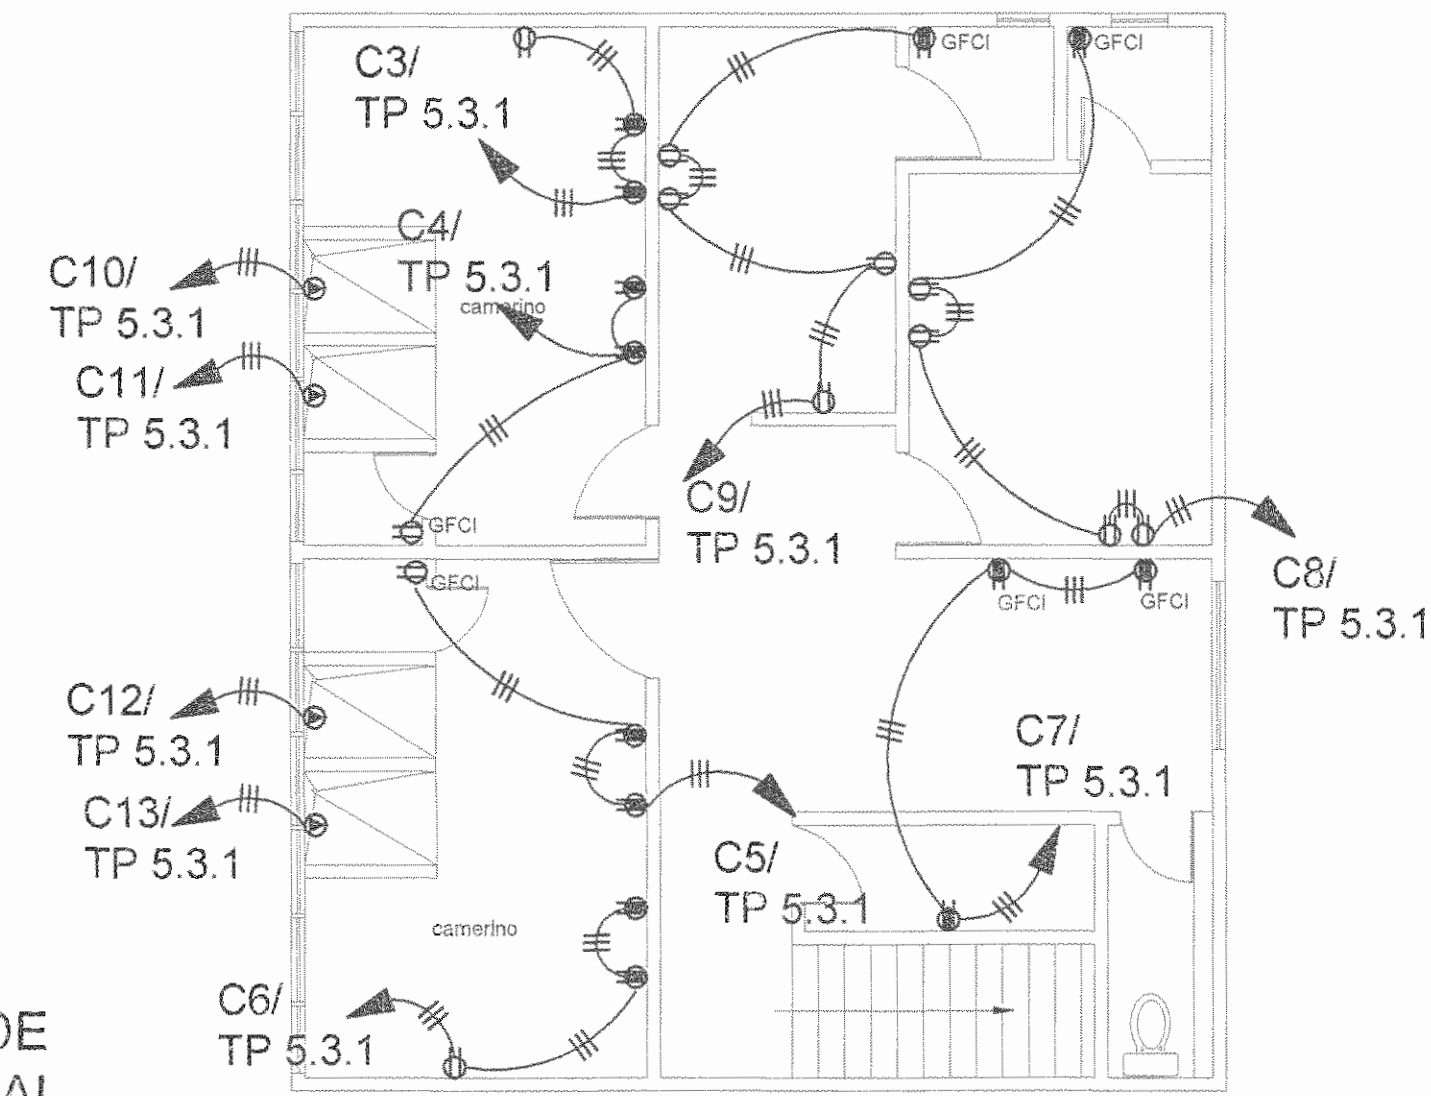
C3/
TP 5.3.1

GFCI

GFCI

C4/
TP 5.3.1
camerino

C10/
TP 5.3.1

C11/
TP 5.3.1

C9/
TP 5.3.1

GFCI

GFCI

C8/
TP 5.3.1

GFCI

GFCI

C12/
TP 5.3.1

C13/
TP 5.3.1

C7/
TP 5.3.1

C5/
TP 5.3.1

camerino

C6/
TP 5.3.1

DE
AL